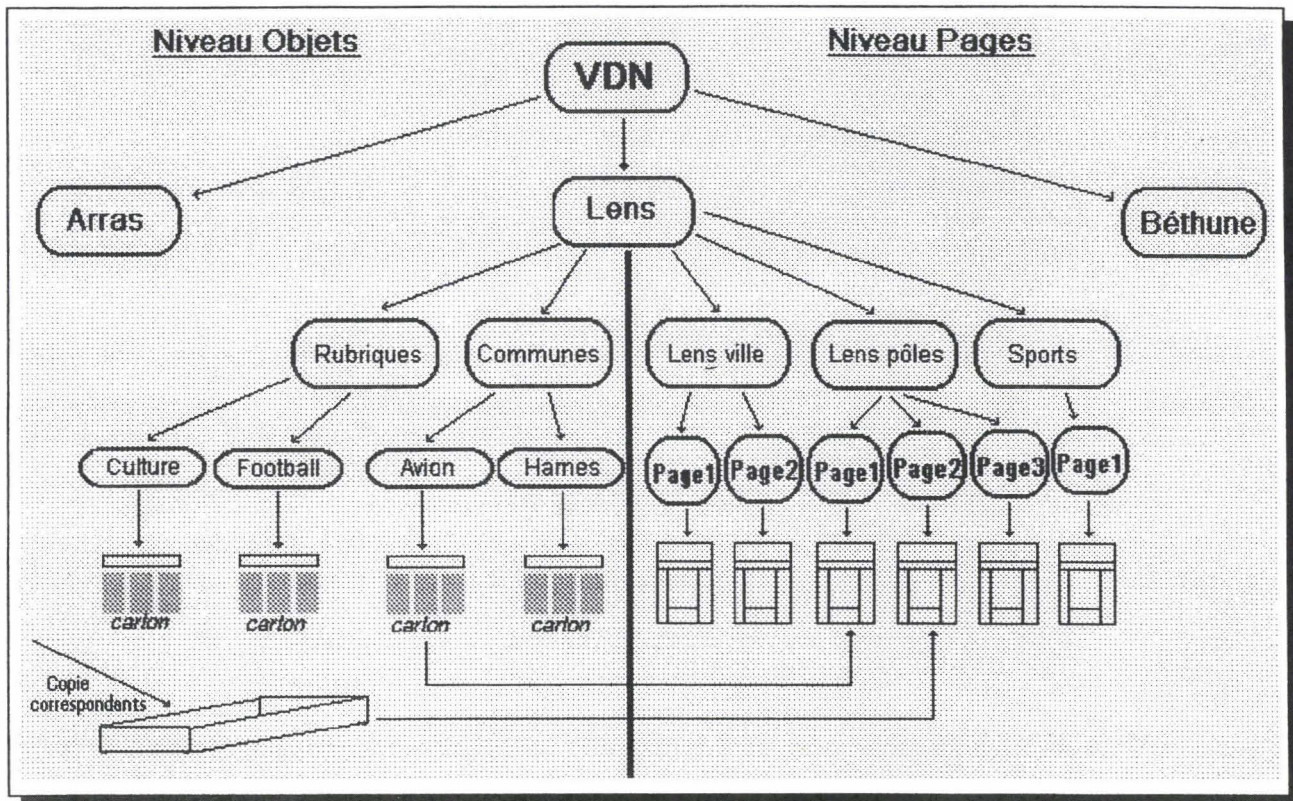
Niveau Objets

Niveau Pages

VDN

Arras

Lens

Béthune

Rubriques

Communes

Lens ville

Lens pôles

Sports

Culture

Football

Avion

Harnes

Page1

Page2

Page1

Page2

Page3

Page1

carton

carton

carton

carton

Copie correspondants